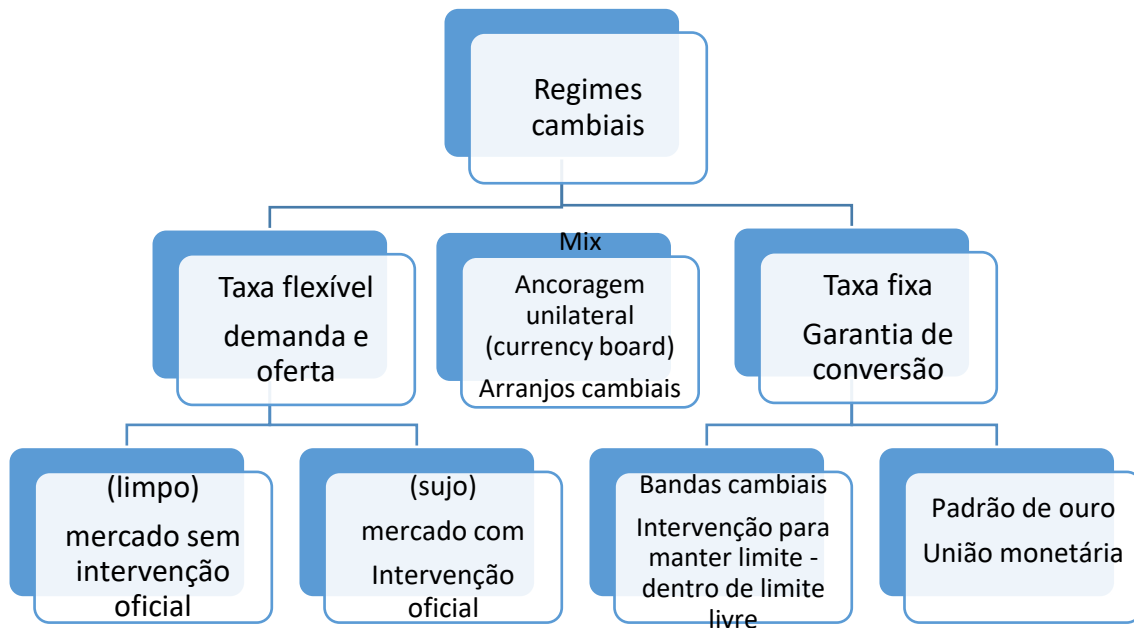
Regimes cambiais

Taxa flexível

demanda e oferta

Mix

Ancoragem unilateral (currency board)

Arranjos cambiais

Taxa fixa

Garantia de conversão

(limpo)

mercado sem intervenção oficial

(sujo)

mercado com Intervenção oficial

Bandas cambiais

Intervenção para manter limite - dentro de limite livre

Padrão de ouro

União monetária